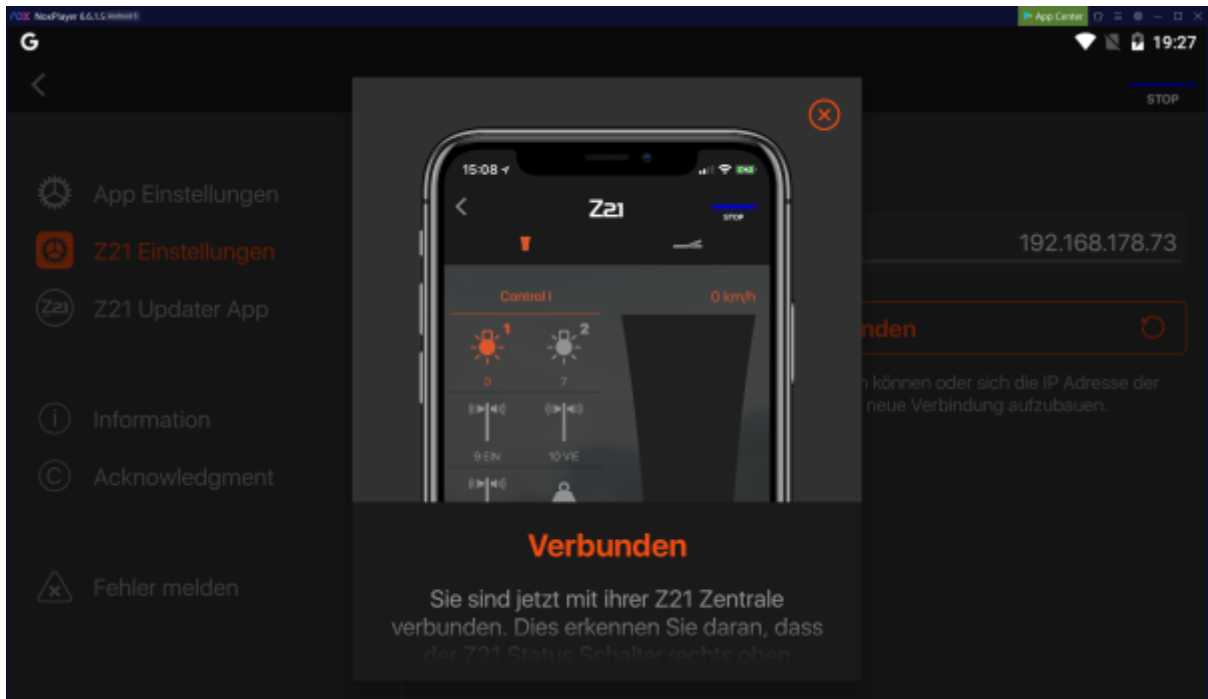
NoxPlayer 6.6.1.5

App Center

G

19:27

STOP

App Einstellungen

Z21 Einstellungen

Z21 Updater App

Information

Acknowledgment

Fehler melden

192.168.178.73

nden

n können oder sich die IP Adresse der neue Verbindung aufzubauen.

15:08

Z21

STOP

Control I

0 km/h

1

2

0

7

9 EIN

10 VIE

Verbunden

Sie sind jetzt mit ihrer Z21 Zentrale verbunden. Dies erkennen Sie daran, dass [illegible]